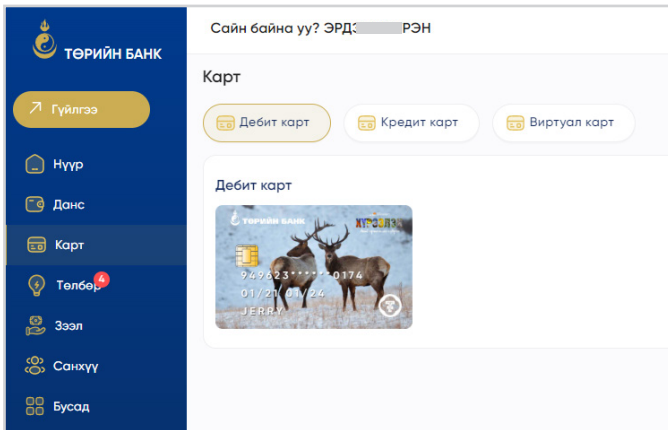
ТӨРИЙН БАНК

Гүйлгээ

Нүүр

Данс

Карт

Төлбөр 4

Зээл

Санхүү

Бусад

Сайн байна уу? ЭРДЭ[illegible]РЭН

Карт

Дебит карт

Кредит карт

Виртуал карт

Дебит карт

ТӨРИЙН БАНК

ХУРДАН

949623 ****** 0174

01/21 01/24

JERRY